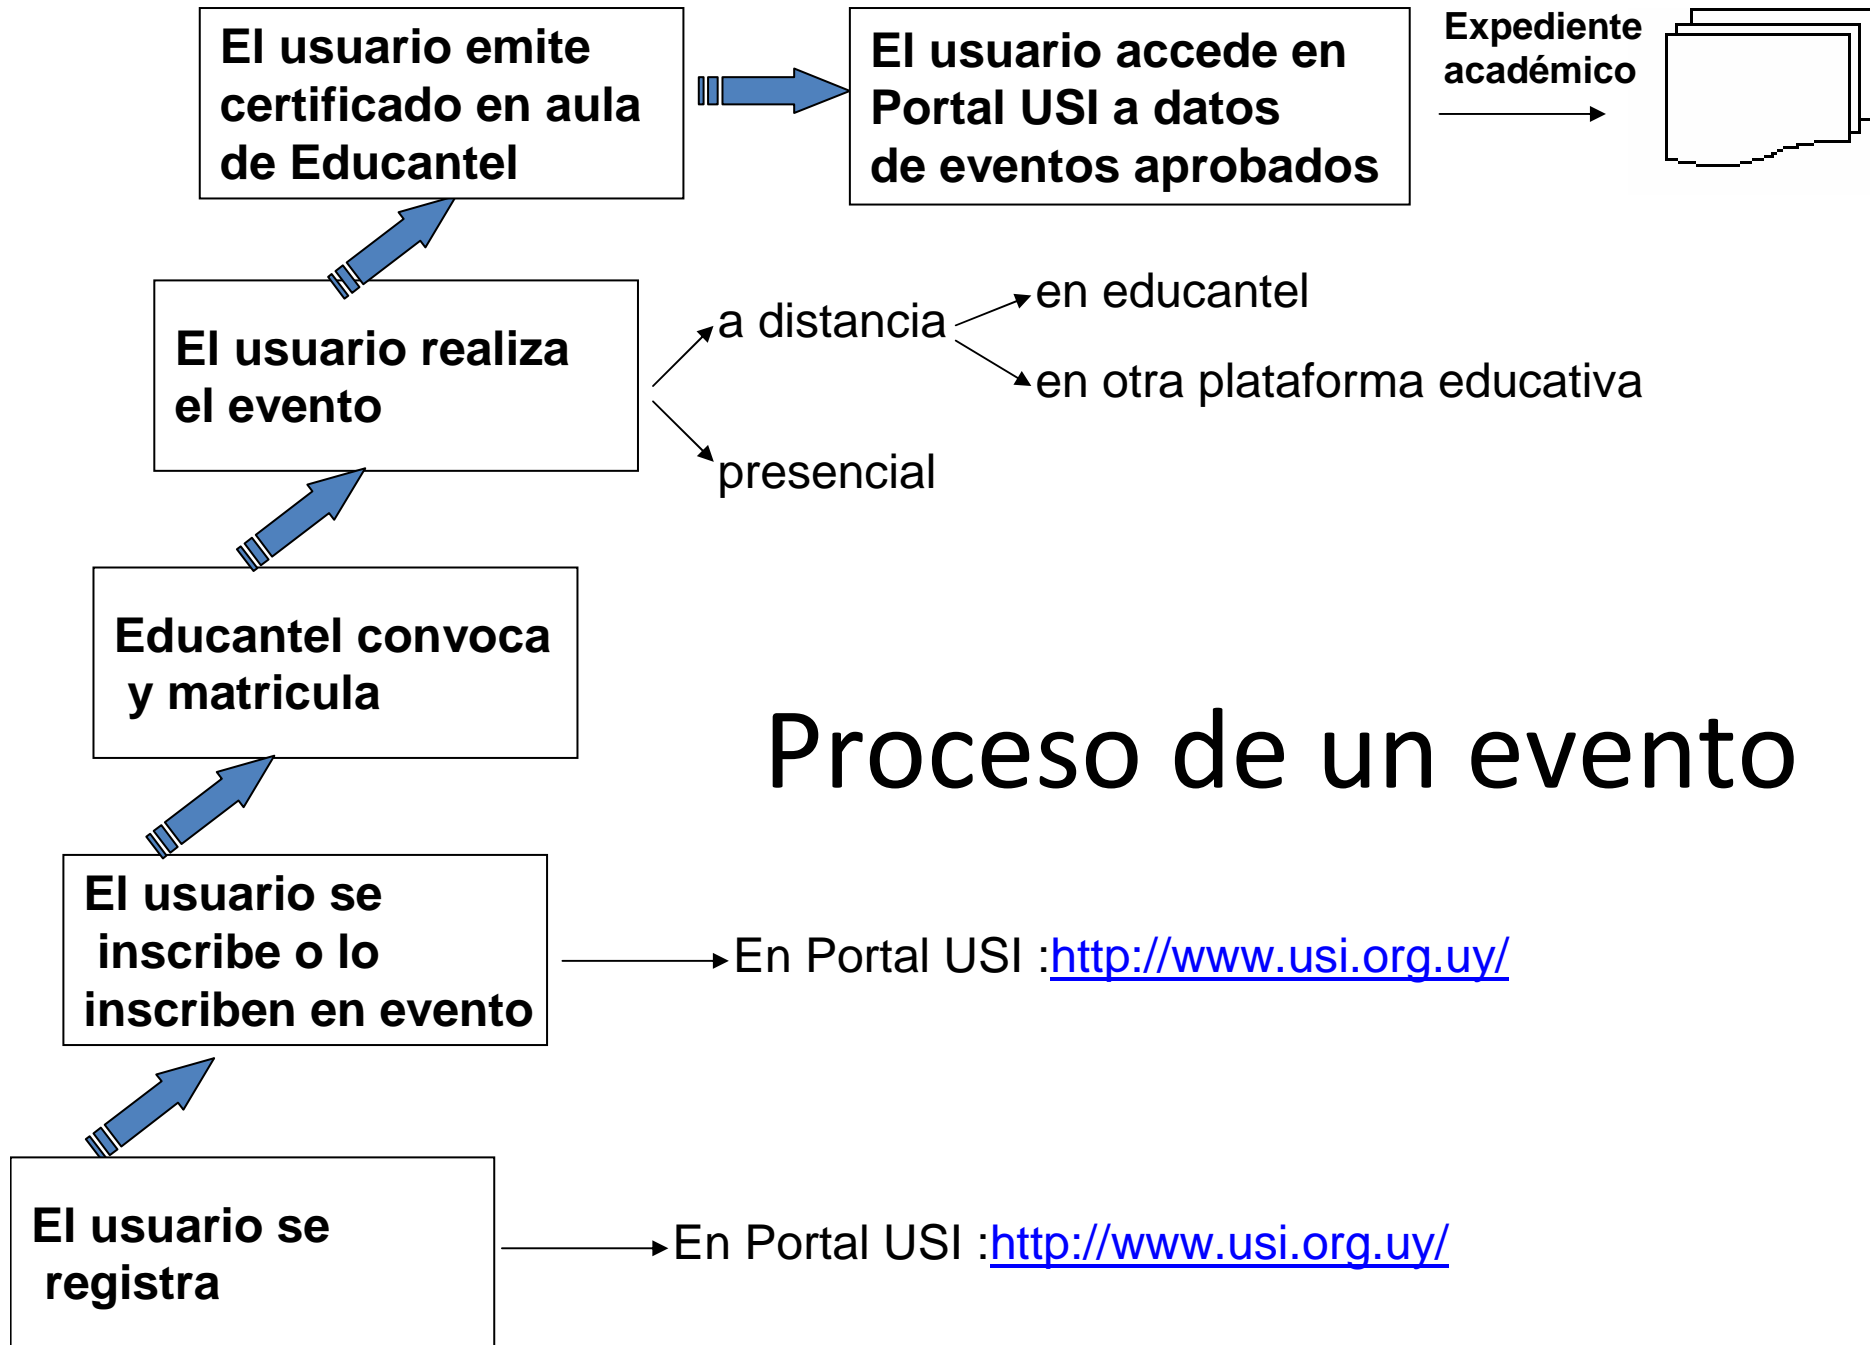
El usuario emite certificado en aula de Educantel

El usuario accede en Portal USI a datos de eventos aprobados

Expediente académico

El usuario realiza el evento

a distancia

en educantel

en otra plataforma educativa

presencial

Educantel convoca y matricula

Proceso de un evento

El usuario se inscribe o lo inscriben en evento

En Portal USI :http://www.usi.org.uy/

El usuario se registra

En Portal USI :http://www.usi.org.uy/